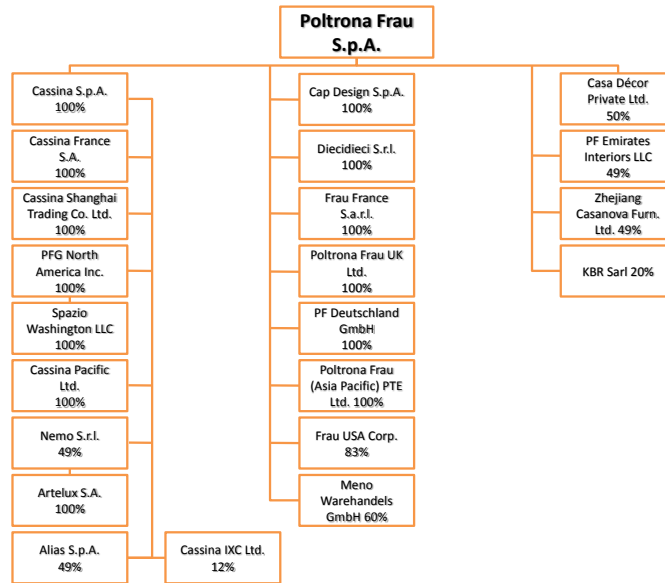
Poltrona Frau S.p.A.

Cassina S.p.A. 100%

Cassina France S.A. 100%

Cassina Shanghai Trading Co. Ltd. 100%

PFG North America Inc. 100%

Spazio Washington LLC 100%

Cassina Pacific Ltd. 100%

Nemo S.r.l. 49%

Artelux S.A. 100%

Alias S.p.A. 49%

Cassina IXC Ltd. 12%

Cap Design S.p.A. 100%

Diecidieci S.r.l. 100%

Frau France S.a.r.l. 100%

Poltrona Frau UK Ltd. 100%

PF Deutschland GmbH 100%

Poltrona Frau (Asia Pacific) PTE Ltd. 100%

Frau USA Corp. 83%

Meno Warehandels GmbH 60%

Casa Décor Private Ltd. 50%

PF Emirates Interiors LLC 49%

Zhejiang Casanova Furn. Ltd. 49%

KBR Sarl 20%